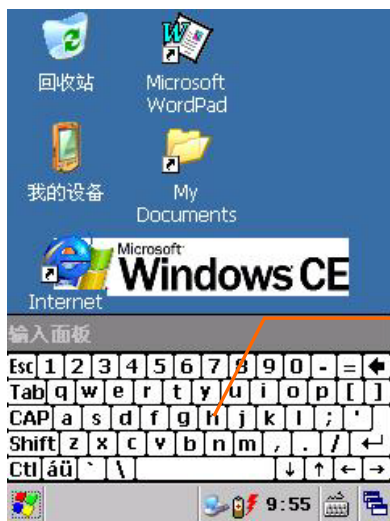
回收站

Microsoft WordPad

我的设备

My Documents

Internet

Microsoft Windows CE

输入面板

Esc 1 2 3 4 5 6 7 8 9 0 - = ←
Tab q w e r t y u i o p [ ]
CAP a s d f g h j k l ; '
Shift z x c v b n m , . / ↵
Ctl áü ` \ ↓ ↑ ← →

9:55